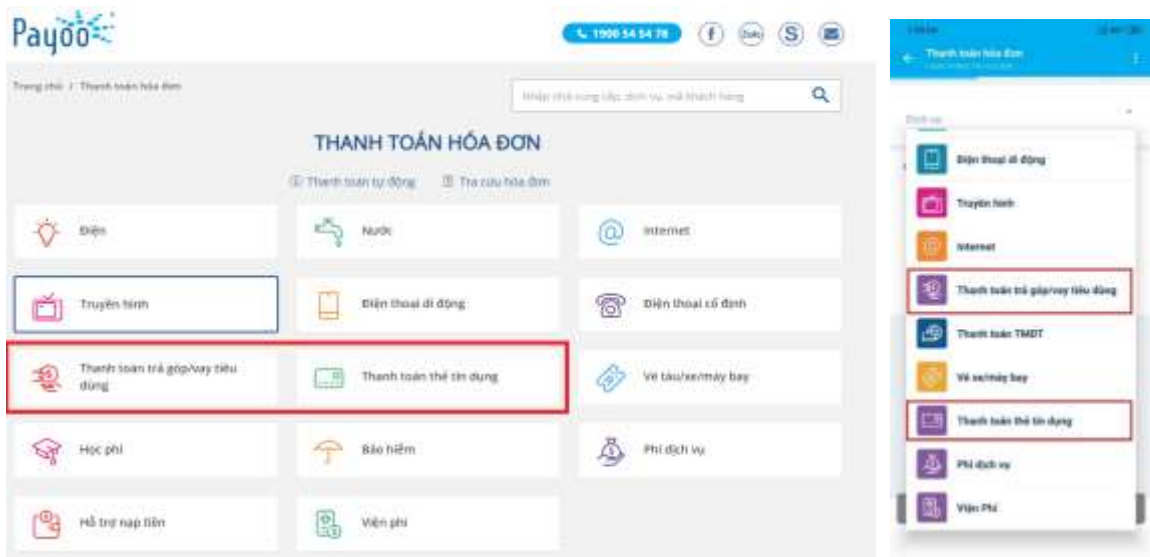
Payoo

1900 54 54 78

Zalo

Trang chủ / Thanh toán hóa đơn

Nhập nhà cung cấp, dịch vụ, mã khách hàng

THANH TOÁN HÓA ĐƠN

Thanh toán tự động Tra cứu hóa đơn

| | | |
|---|---|---|
| Điện | Nước | Internet |
| Truyền hình | Điện thoại di động | Điện thoại cố định |
| Thanh toán trả góp/vay tiêu dùng | Thanh toán thẻ tín dụng | Vé tàu/xe/máy bay |
| Học phí | Bảo hiểm | Phí dịch vụ |
| Hỗ trợ nạp tiền | Viện phí | |

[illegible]

Thanh toán hóa đơn

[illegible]

Dịch vụ

Điện thoại di động

Truyền hình

Internet

Thanh toán trả góp/vay tiêu dùng

Thanh toán TMĐT

Vé xe/máy bay

Thanh toán thẻ tín dụng

Phí dịch vụ

Viện Phí